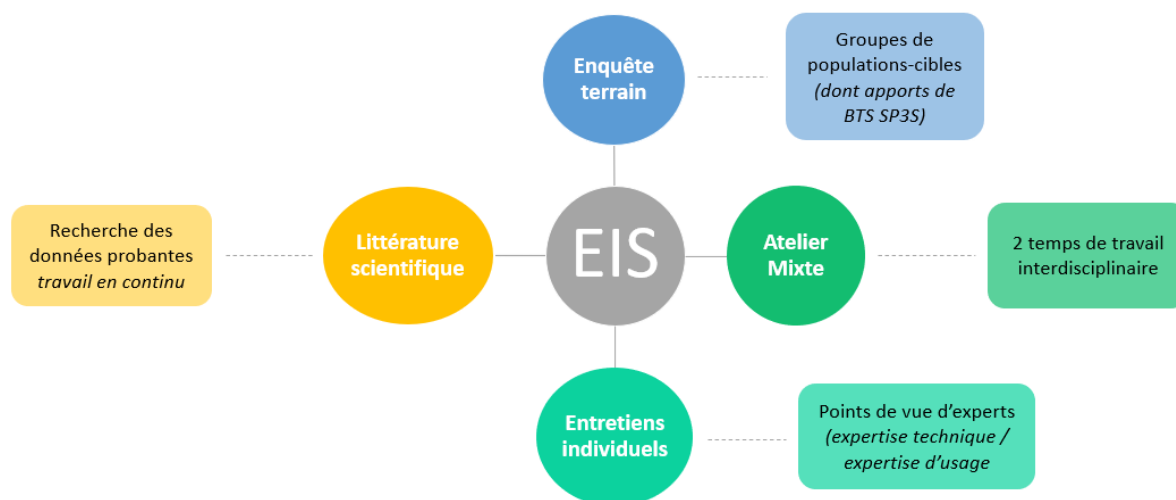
Enquête terrain

Groupes de populations-cibles *(dont apports de BTS SP3S)*

Recherche des données probantes *travail en continu*

Littérature scientifique

EIS

Atelier Mixte

2 temps de travail interdisciplinaire

Entretiens individuels

Points de vue d'experts *(expertise technique / expertise d'usage*